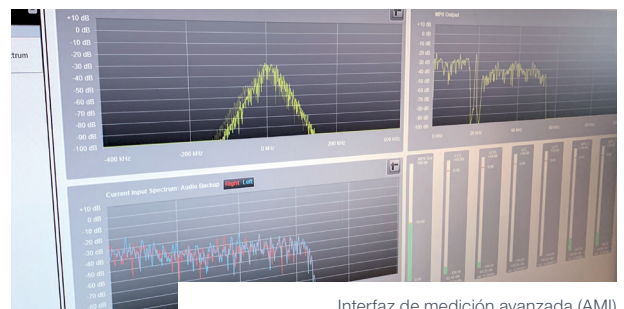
trum

+10 dB
0 dB
-10 dB
-20 dB
-30 dB
-40 dB
-50 dB
-60 dB
-70 dB
-80 dB
-90 dB
-100 dB
-400 kHz
-200 kHz
0 kHz
200 kHz
400 kHz

MPX Output

Current Input Spectrum: Audio Backup Right Left
+10 dB
0 dB
-10 dB
-20 dB
-30 dB
-40 dB
-50 dB
-60 dB
-70 dB
-80 dB

Interfaz de medición avanzada (AMI)